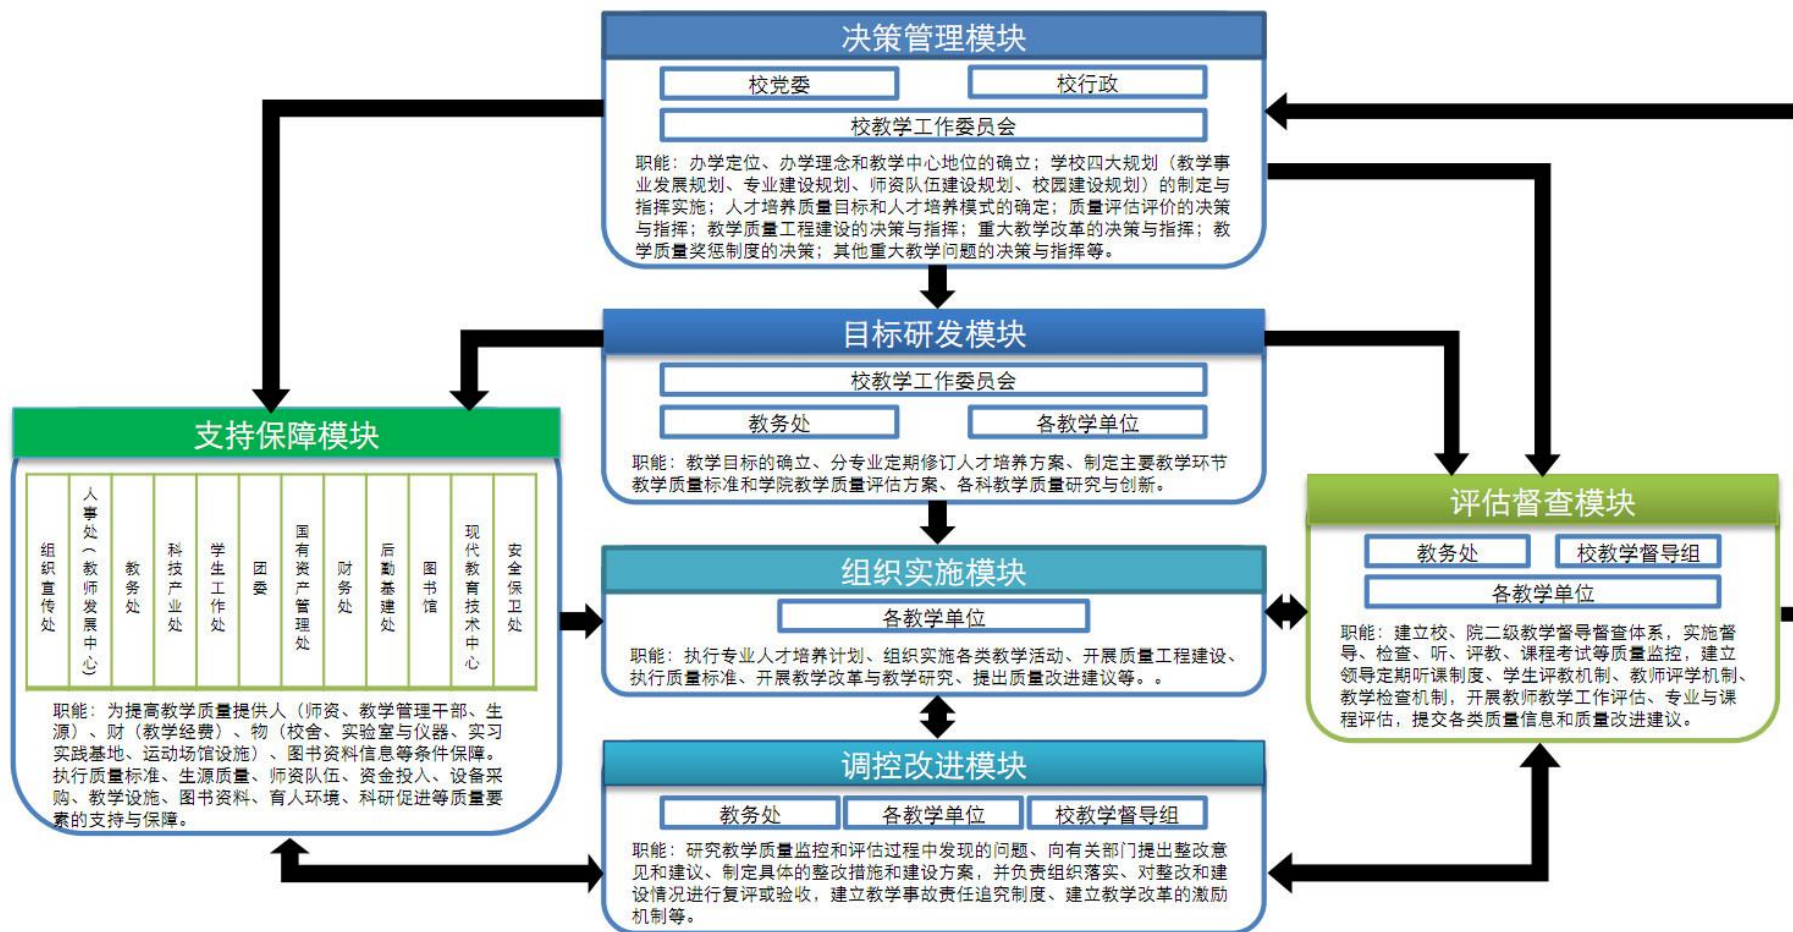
决策管理模块

校党委

校行政

校教学工作委员会

职能：办学定位、办学理念和教学中心地位的确立；学校四大规划（教学事业发展规划、专业建设规划、师资队伍建设规划、校园建设规划）的制定与指挥实施；人才培养质量目标和人才培养模式的确定；质量评估评价的决策与指挥；教学质量工程建设的决策与指挥；重大教学改革的决策与指挥；教学质量奖惩制度的决策；其他重大教学问题的决策与指挥等。

目标研发模块

校教学工作委员会

教务处

各教学单位

职能：教学目标的确立、分专业定期修订人才培养方案、制定主要教学环节教学质量标准和学院教学质量评估方案、各科教学质量研究与创新。

支持保障模块

| 组织宣传处 | 人事处（教师发展中心） | 教务处 | 科技产业处 | 学生工作处 | 团委 | 国有资产管理处 | 财务处 | 后勤基建处 | 图书馆 | 现代教育技术中心 | 安全保卫处 |
|---|---|---|---|---|---|---|---|---|---|---|---|

职能：为提高教学质量提供人（师资、教学管理干部、生源）、财（教学经费）、物（校舍、实验室与仪器、实习实践基地、运动场馆设施）、图书资料信息等条件保障。执行质量标准、生源质量、师资队伍、资金投入、设备采购、教学设施、图书资料、育人环境、科研促进等质量要素的支持与保障。

组织实施模块

各教学单位

职能：执行专业人才培养计划、组织实施各类教学活动、开展质量工程建设、执行质量标准、开展教学改革与教学研究、提出质量改进建议等。。

评估督查模块

教务处

校教学督导组

各教学单位

职能：建立校、院二级教学督导督查体系，实施督导、检查、听、评教、课程考试等质量监控，建立领导定期听课制度、学生评教机制、教师评学机制、教学检查机制，开展教师教学工作评估、专业与课程评估，提交各类质量信息和质量改进建议。

调控改进模块

教务处

各教学单位

校教学督导组

职能：研究教学质量监控和评估过程中发现的问题、向有关部门提出整改意见和建议、制定具体的整改措施和建设方案，并负责组织落实、对整改和建设情况进行复评或验收，建立教学事故责任追究制度、建立教学改革的激励机制等。